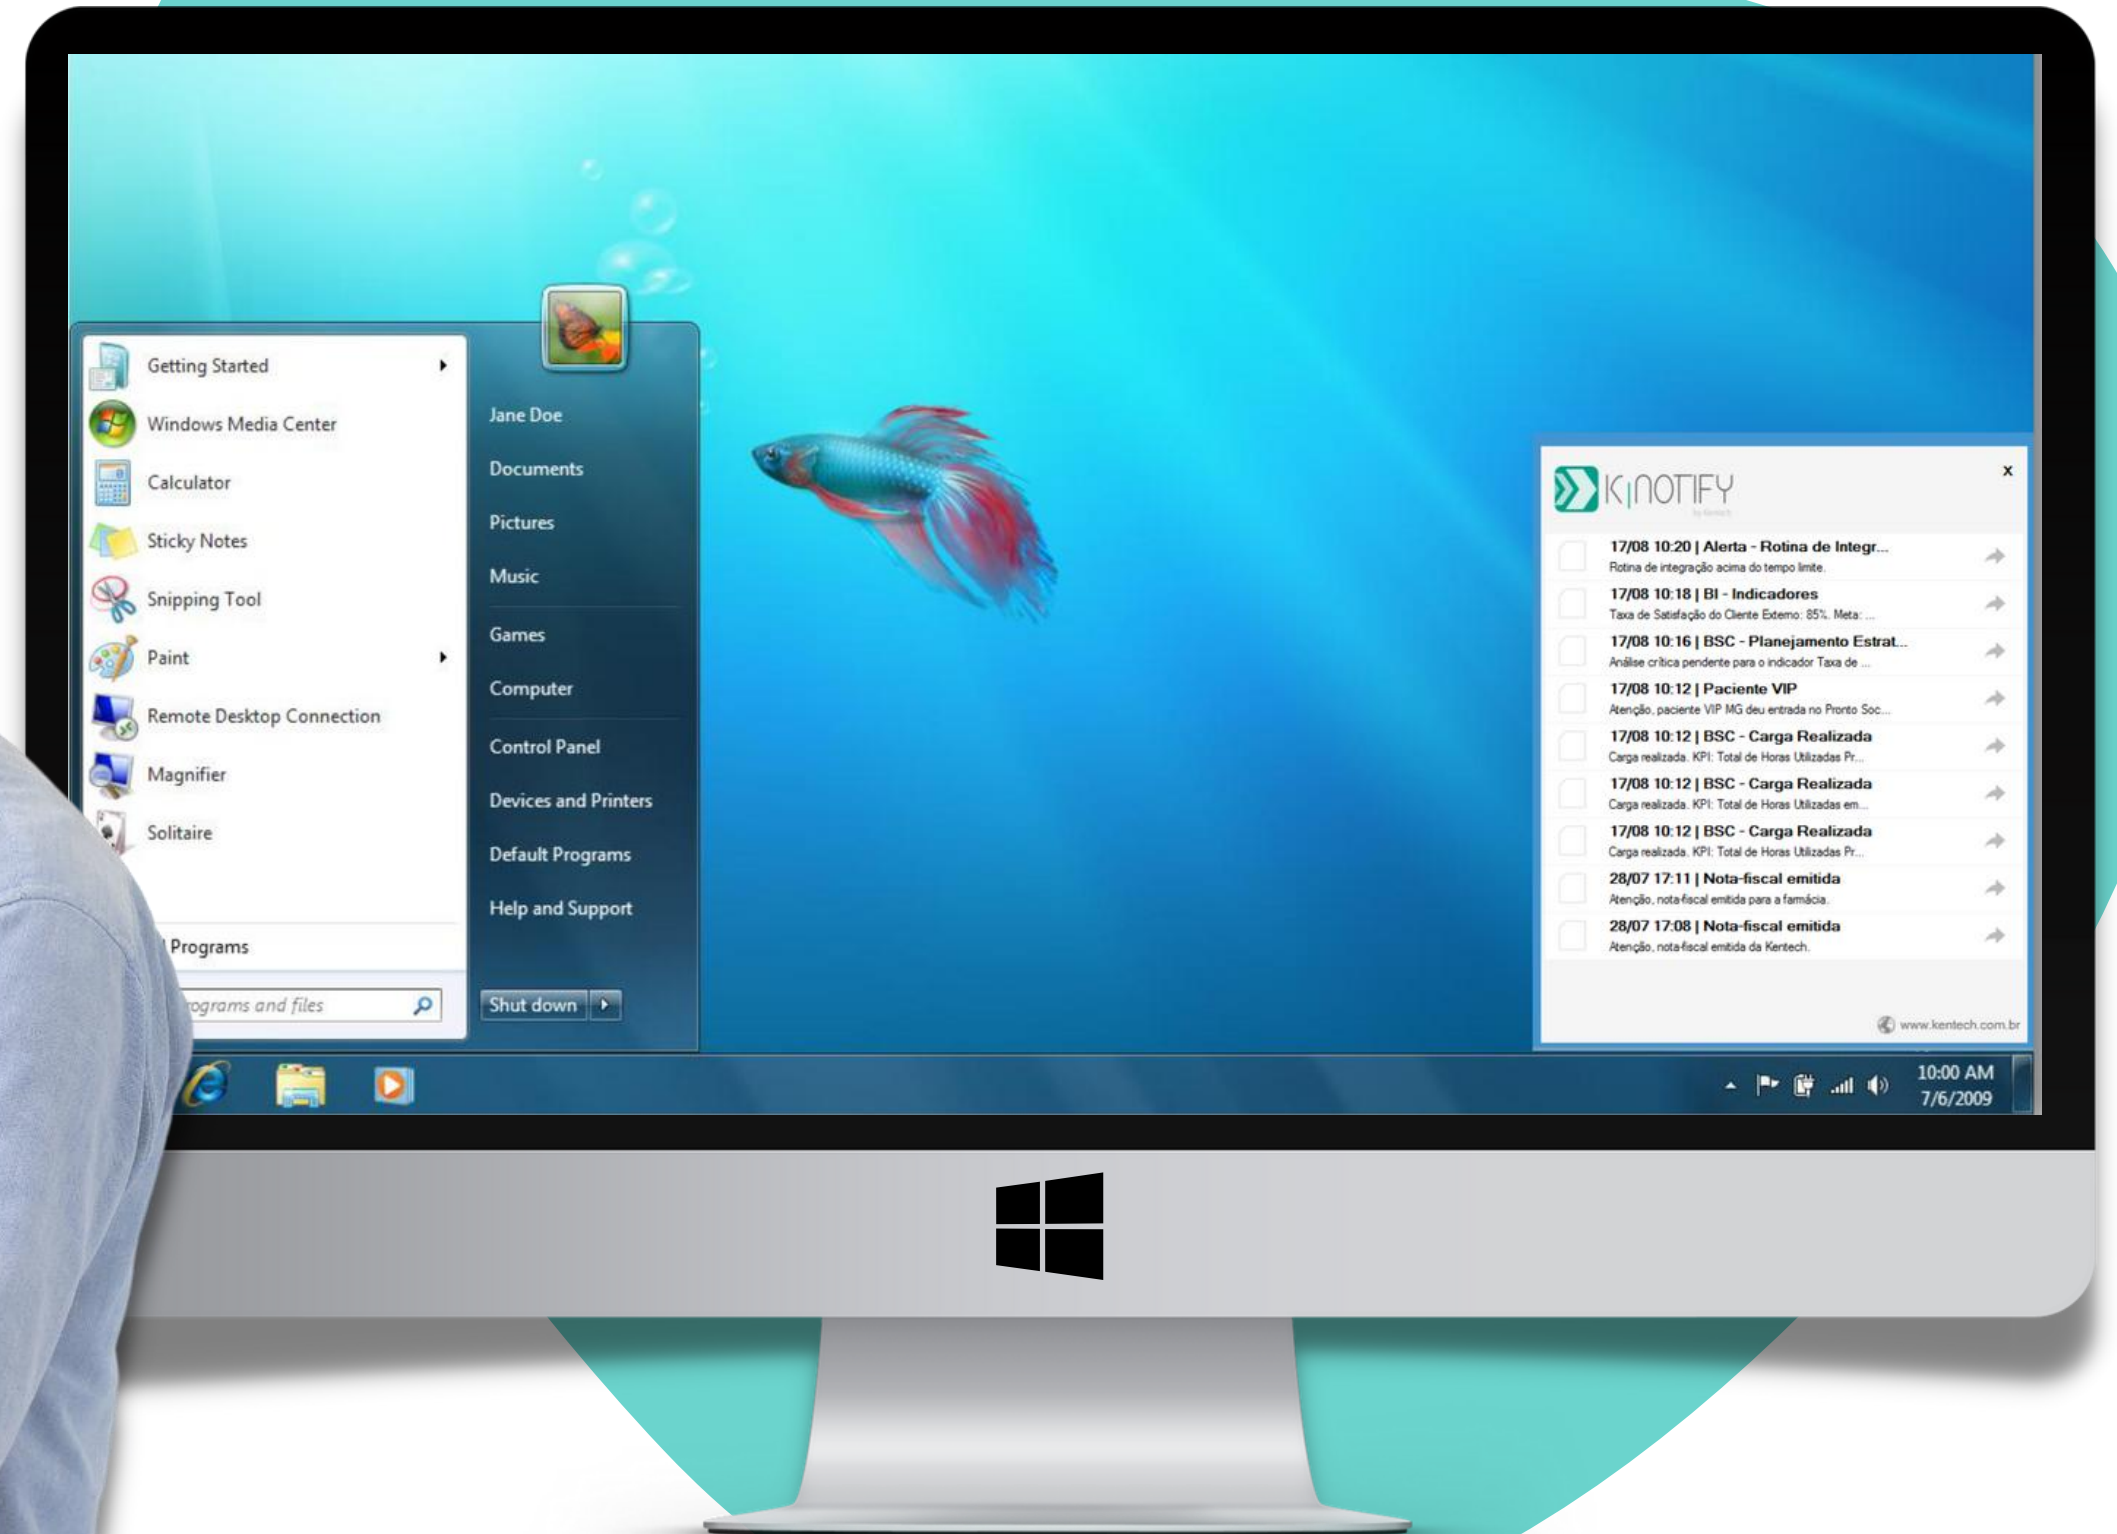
Getting Started
Windows Media Center
Calculator
Sticky Notes
Snipping Tool
Paint
Remote Desktop Connection
Magnifier
Solitaire

Programs
ograms and files

Jane Doe
Documents
Pictures
Music
Games
Computer
Control Panel
Devices and Printers
Default Programs
Help and Support
Shut down

K|NOTIFY
×
17/08 10:20 | Alerta - Rotina de Integr...
Rotina de integração acima do tempo limite.
17/08 10:18 | BI - Indicadores
Taxa de Satisfação do Cliente Externo: 85%. Meta: ...
17/08 10:16 | BSC - Planejamento Estrat...
Análise crítica pendente para o indicador Taxa de ...
17/08 10:12 | Paciente VIP
Atenção, paciente VIP MG deu entrada no Pronto Soc...
17/08 10:12 | BSC - Carga Realizada
Carga realizada. KPI: Total de Horas Utilizadas Pr...
17/08 10:12 | BSC - Carga Realizada
Carga realizada. KPI: Total de Horas Utilizadas em...
17/08 10:12 | BSC - Carga Realizada
Carga realizada. KPI: Total de Horas Utilizadas Pr...
28/07 17:11 | Nota-fiscal emitida
Atenção, nota-fiscal emitida para a farmácia.
28/07 17:08 | Nota-fiscal emitida
Atenção, nota-fiscal emitida da Kentech.
www.kentech.com.br

10:00 AM
7/6/2009